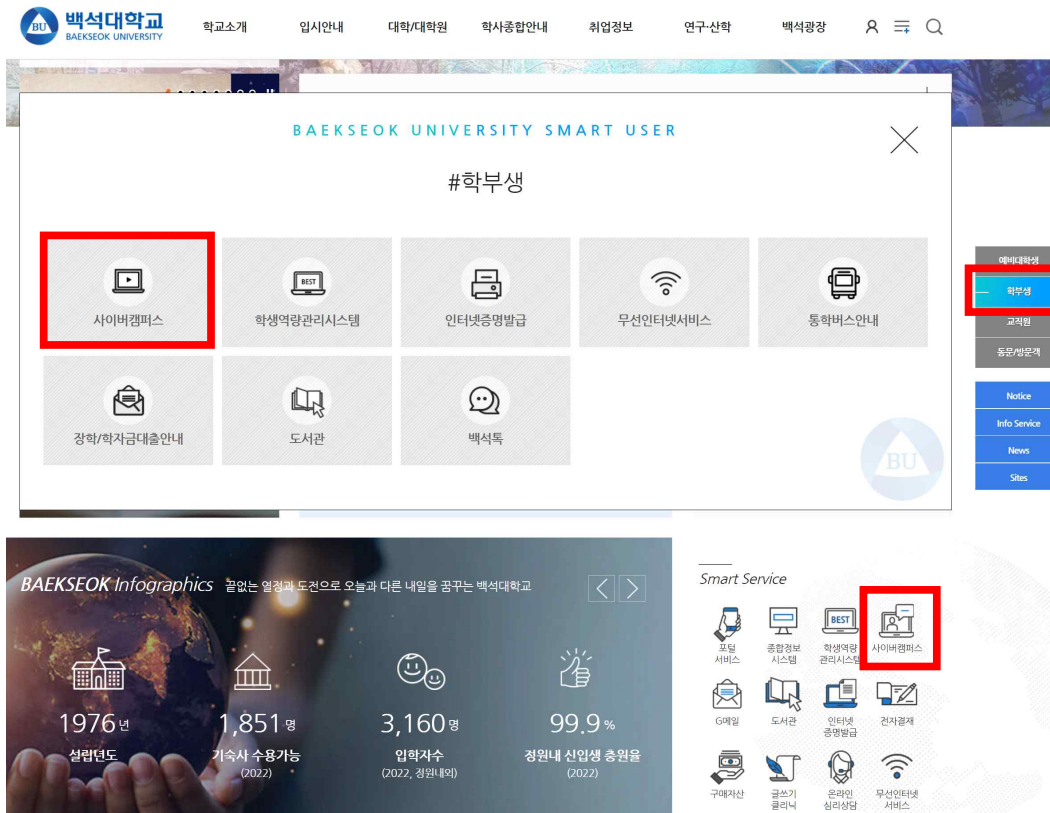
BU 백석대학교 BAEKSEOK UNIVERSITY

학교소개 입시안내 대학/대학원 학사종합안내 취업정보 연구·산학 백석광장

BAEKSEOK UNIVERSITY SMART USER

#학부생

사이버캠퍼스
BEST
학생역량관리시스템
인터넷증명발급
무선인터넷서비스
통학버스안내
장학/학자금대출안내
도서관
백석톡

BU

예비대학생
학부생
교직원
동문/방문객

Notice
Info Service
News
Sites

BAEKSEOK Infographics 끝없는 열정과 도전으로 오늘과 다른 내일을 꿈꾸는 백석대학교

1976년
설립년도

1,851명
기숙사 수용가능
(2022)

3,160명
입학자수
(2022, 정원내외)

99.9%
정원내 신입생 충원율
(2022)

Smart Service

포털 서비스
종합정보 시스템
BEST
학생역량 관리시스템
사이버캠퍼스
G메일
도서관
인터넷 증명발급
전자결재
구매자산
글쓰기 클리닉
온라인 심리상담
무선인터넷 서비스